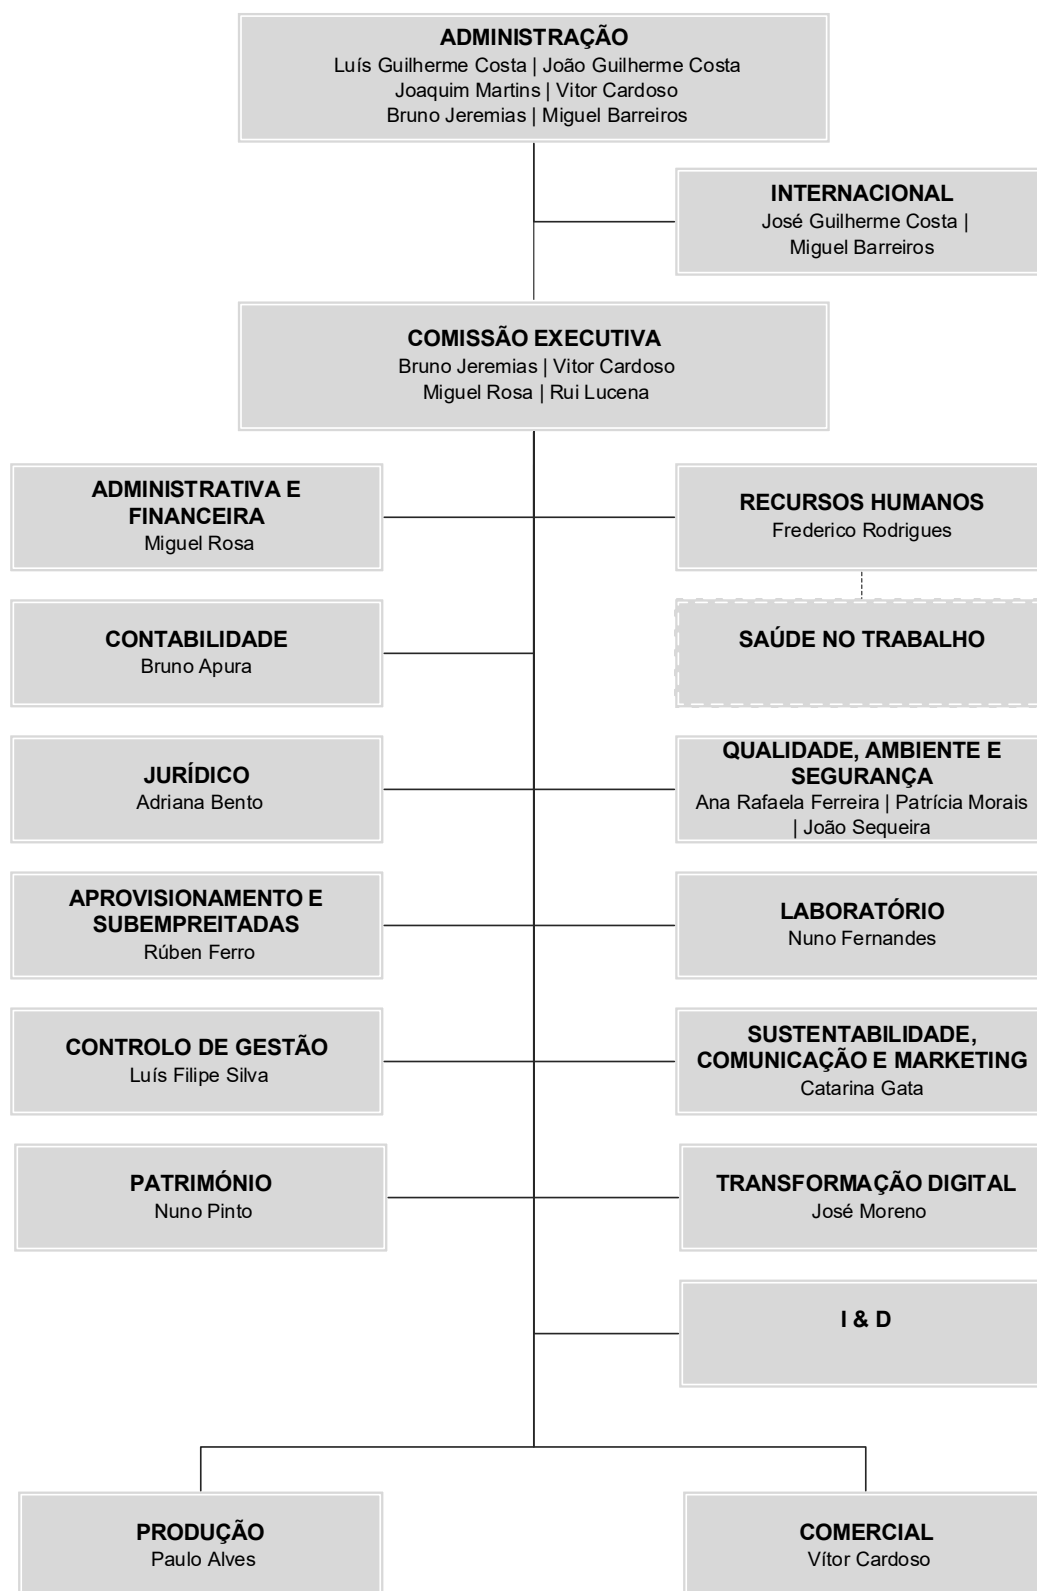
ADMINISTRAÇÃO
Luís Guilherme Costa | João Guilherme Costa
Joaquim Martins | Vitor Cardoso
Bruno Jeremias | Miguel Barreiros

INTERNACIONAL
José Guilherme Costa | Miguel Barreiros

COMISSÃO EXECUTIVA
Bruno Jeremias | Vitor Cardoso
Miguel Rosa | Rui Lucena

ADMINISTRATIVA E FINANCEIRA
Miguel Rosa

RECURSOS HUMANOS
Frederico Rodrigues

CONTABILIDADE
Bruno Apura

SAÚDE NO TRABALHO

JURÍDICO
Adriana Bento

QUALIDADE, AMBIENTE E SEGURANÇA
Ana Rafaela Ferreira | Patrícia Morais | João Sequeira

APROVISIONAMENTO E SUBEMPREITADAS
Rúben Ferro

LABORATÓRIO
Nuno Fernandes

CONTROLO DE GESTÃO
Luís Filipe Silva

SUSTENTABILIDADE, COMUNICAÇÃO E MARKETING
Catarina Gata

PATRIMÓNIO
Nuno Pinto

TRANSFORMAÇÃO DIGITAL
José Moreno

I & D

PRODUÇÃO
Paulo Alves

COMERCIAL
Vítor Cardoso